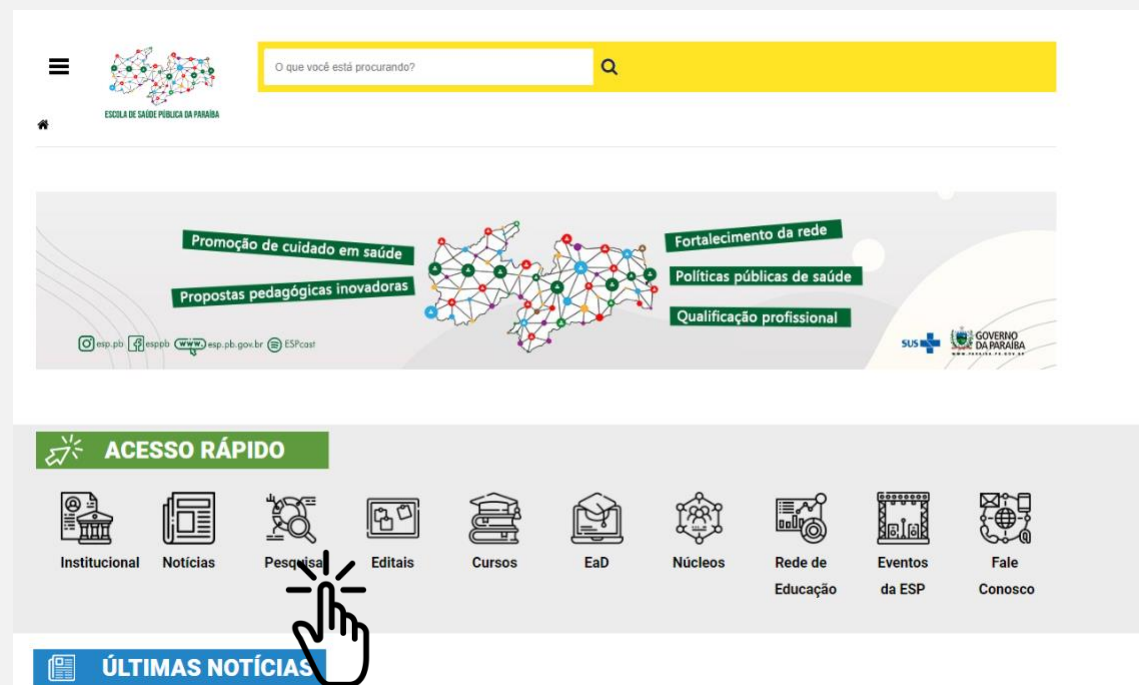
ESCOLA DE SAÚDE PÚBLICA DA PARAÍBA

O que você está procurando?

Promoção de cuidado em saúde
Propostas pedagógicas inovadoras
Fortalecimento da rede
Políticas públicas de saúde
Qualificação profissional

esp.pb espppb esp.pb.gov.br ESPcast

SUS GOVERNO DA PARAÍBA

ACESSO RÁPIDO

Institucional
Notícias
Pes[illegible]
Editais
Cursos
EaD
Núcleos
Rede de Educação
Eventos da ESP
Fale Conosco

ÚLTIMAS NOTÍCIAS